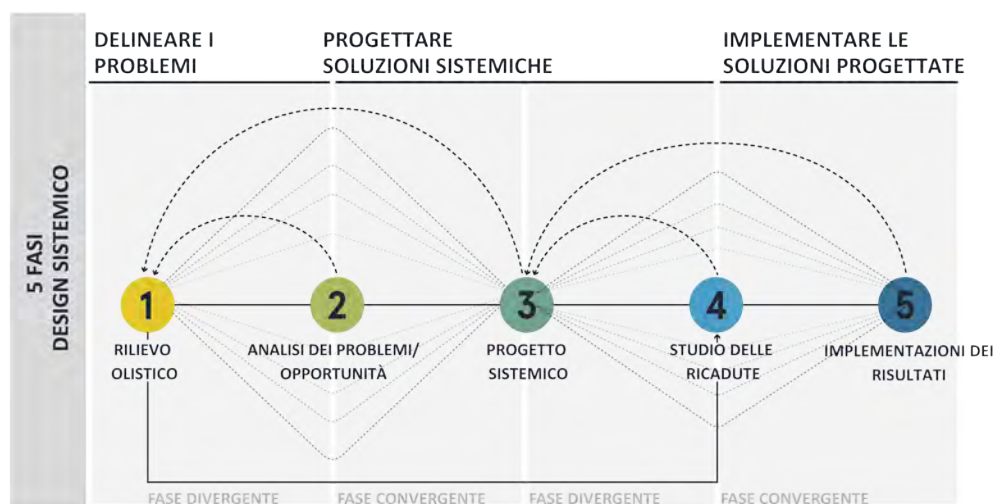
5 FASI
DESIGN SISTEMICO

DELINEARE I PROBLEMI

PROGETTARE SOLUZIONI SISTEMICHE

IMPLEMENTARE LE SOLUZIONI PROGETTATE

1
RILIEVO OLISTICO

2
ANALISI DEI PROBLEMI/ OPPORTUNITÀ

3
PROGETTO SISTEMICO

4
STUDIO DELLE RICADUTE

5
IMPLEMENTAZIONI DEI RISULTATI

FASE DIVERGENTE

FASE CONVERGENTE

FASE DIVERGENTE

FASE CONVERGENTE